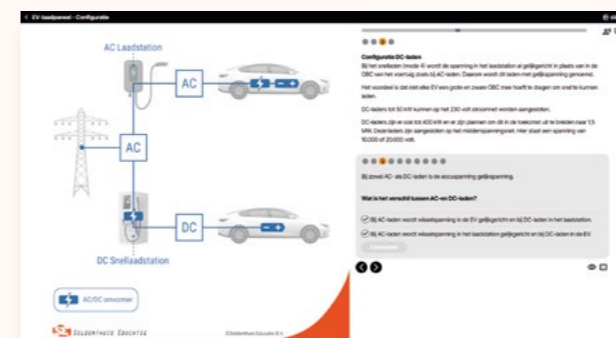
< EV-laadpaneel - Configuratie

AC Laadstation

AC

AC

DC

DC Snellaadstation

AC/DC omvormer

Configuratie DC-laden

Bij het snelladen (mode 4) wordt de spanning in het laadstation al gelijkgericht in plaats van in de OBC van het voertuig zoals bij AC-laden. Daarom wordt dit laden met gelijkspanning genoemd.

Het voordeel is dat niet elke EV een grote en zware OBC mee hoeft te dragen om snel te kunnen laden.

DC-laders tot 50 kW kunnen op het 230 volt stroomnet worden aangesloten.

DC-laders zijn er ook tot 400 kW en er zijn plannen om dit in de toekomst uit te breiden naar 1,5 MW. Deze laders zijn aangesloten op het middenspanningsnet. Hier staat een spanning van 10.000 of 20.000 volt.

Bij zowel AC- als DC-laden is de accuspanning gelijkspanning.

Wat is het verschil tussen AC-en DC-laden?

Bij AC-laden wordt wisselspanning in de EV gelijkgericht en bij DC-laden in het laadstation.

Bij AC-laden wordt wisselspanning in het laadstation gelijkgericht en bij DC-laden in de EV.

Controleer

Soldertechnic Educatie

©Soldertechnic Educatie B.V.